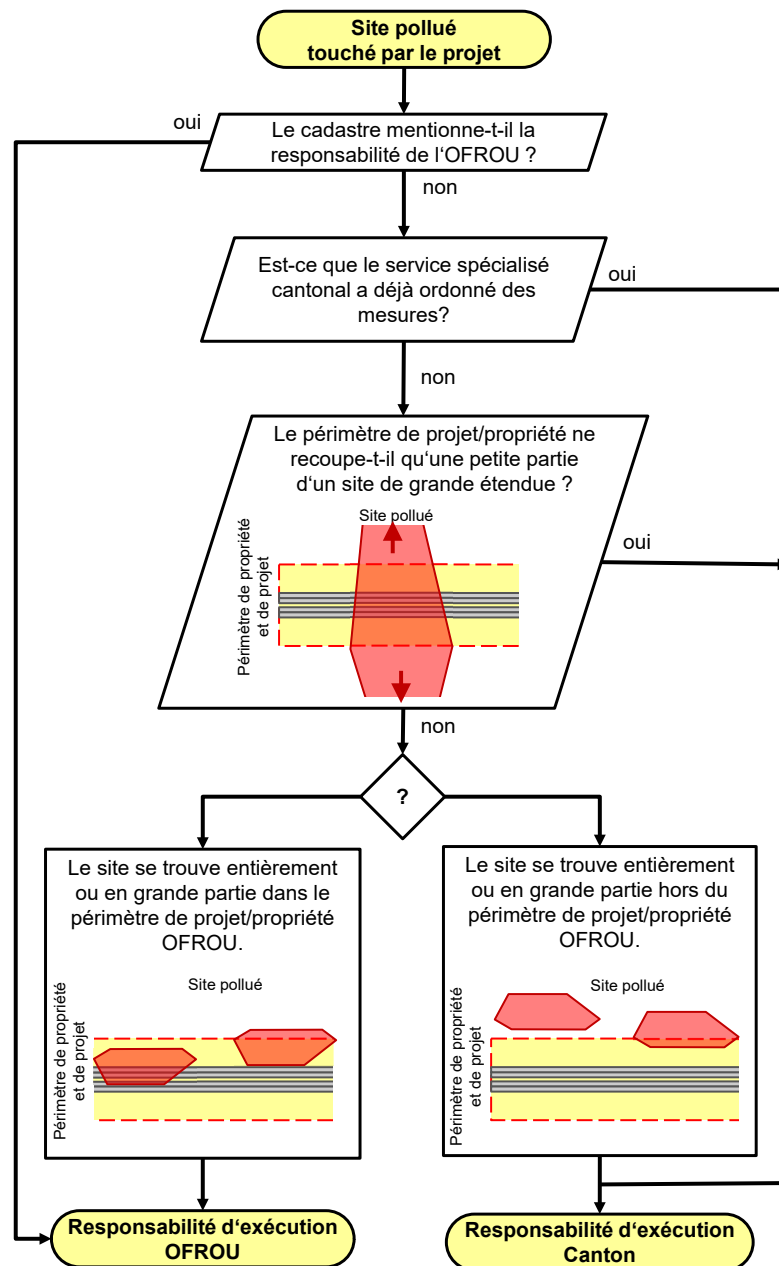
Site pollué touché par le projet

oui

Le cadastre mentionne-t-il la responsabilité de l'OFROU ?

non

Est-ce que le service spécialisé cantonal a déjà ordonné des mesures?

oui

non

Le périmètre de projet/propriété ne recoupe-t-il qu'une petite partie d'un site de grande étendue ?

Site pollué

Périmètre de propriété et de projet

oui

non

?

Le site se trouve entièrement ou en grande partie dans le périmètre de projet/propriété OFROU.

Site pollué

Périmètre de propriété et de projet

Le site se trouve entièrement ou en grande partie hors du périmètre de projet/propriété OFROU.

Site pollué

Périmètre de propriété et de projet

Responsabilité d'exécution OFROU

Responsabilité d'exécution Canton